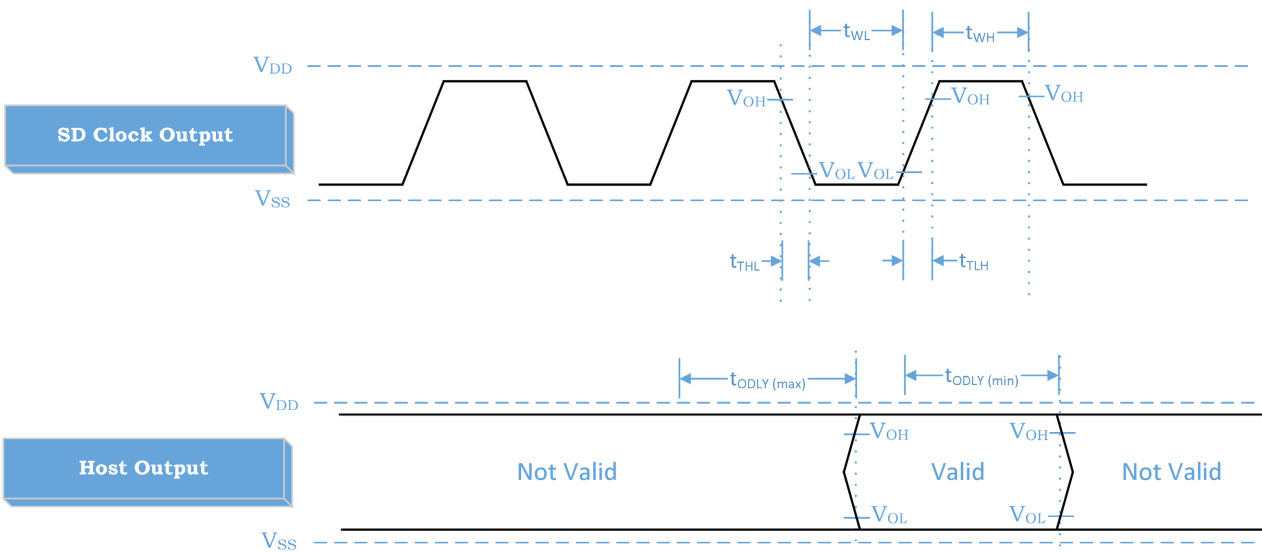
$t_{WL}$ $t_{WH}$

$V_{DD}$

SD Clock Output

$V_{OH}$ $V_{OH}$ $V_{OH}$

$V_{OL}$ $V_{OL}$

$V_{SS}$

$t_{THL}$ $t_{TLH}$

$t_{ODLY\ (max)}$ $t_{ODLY\ (min)}$

$V_{DD}$

Host Output

$V_{OH}$ $V_{OH}$

Not Valid Valid Not Valid

$V_{OL}$ $V_{OL}$

$V_{SS}$